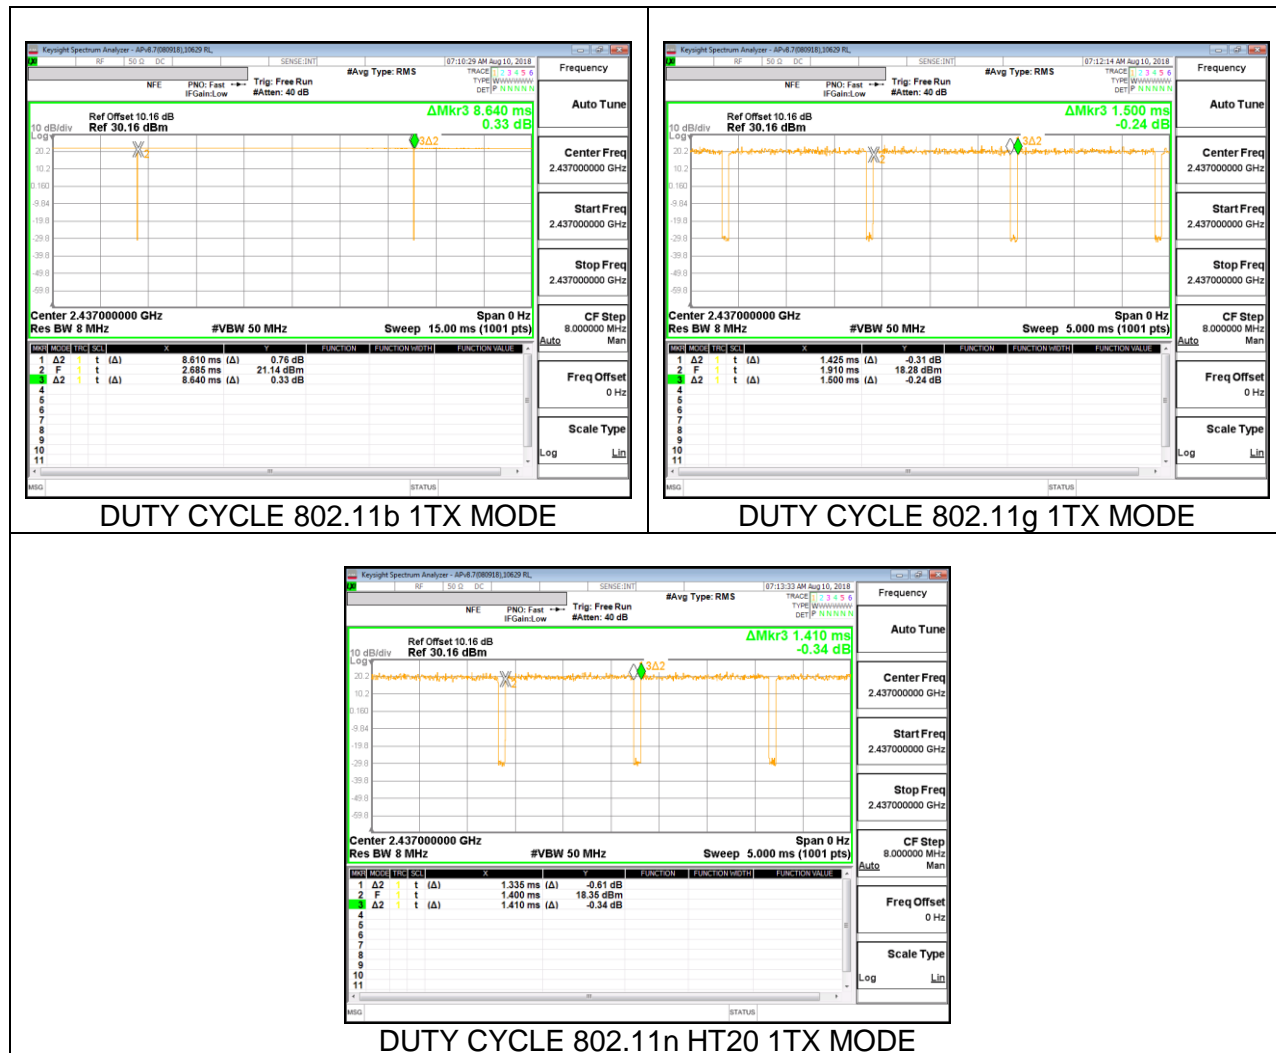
Keysight Spectrum Analyzer - APv8.7(080918),10629 RL
RF | 50 Ω | DC | SENSE:INT | 07:10:29 AM Aug 10, 2018
#Avg Type: RMS
TRACE 1 2 3 4 5 6
TYPE WWWWWW
DET P N N N N N
NFE | PNO: Fast | IFGain:Low | Trig: Free Run | #Atten: 40 dB
Frequency
Auto Tune
Ref Offset 10.16 dB
10 dB/div Ref 30.16 dBm
ΔMkr3 8.640 ms
0.33 dB
Log
20.2
10.2
0.160
-9.84
-19.8
-29.8
-39.8
-49.8
-59.8
3Δ2
X2
Center 2.437000000 GHz
Res BW 8 MHz
#VBW 50 MHz
Span 0 Hz
Sweep 15.00 ms (1001 pts)
Center Freq
2.437000000 GHz
Start Freq
2.437000000 GHz
Stop Freq
2.437000000 GHz
CF Step
8.000000 MHz
Auto Man

| MKR | MODE | TRC | SCL | X | | Y | FUNCTION | FUNCTION WIDTH | FUNCTION VALUE |
|---|---|---|---|---|---|---|---|---|---|
| 1 | Δ2 | 1 | t (Δ) | 8.610 ms | (Δ) | 0.76 dB | | | |
| 2 | F | 1 | t | 2.685 ms | | 21.14 dBm | | | |
| 3 | Δ2 | 1 | t (Δ) | 8.640 ms | (Δ) | 0.33 dB | | | |
| 4 | | | | | | | | | |
| 5 | | | | | | | | | |
| 6 | | | | | | | | | |
| 7 | | | | | | | | | |
| 8 | | | | | | | | | |
| 9 | | | | | | | | | |
| 10 | | | | | | | | | |
| 11 | | | | | | | | | |

Freq Offset
0 Hz
Scale Type
Log Lin
MSG | STATUS
DUTY CYCLE 802.11b 1TX MODE

Keysight Spectrum Analyzer - APv8.7(080918),10629 RL
RF | 50 Ω | DC | SENSE:INT | 07:12:14 AM Aug 10, 2018
#Avg Type: RMS
TRACE 1 2 3 4 5 6
TYPE WWWWWW
DET P N N N N N
NFE | PNO: Fast | IFGain:Low | Trig: Free Run | #Atten: 40 dB
Frequency
Auto Tune
Ref Offset 10.16 dB
10 dB/div Ref 30.16 dBm
ΔMkr3 1.500 ms
-0.24 dB
Log
20.2
10.2
0.160
-9.84
-19.8
-29.8
-39.8
-49.8
-59.8
3Δ2
X2
Center 2.437000000 GHz
Res BW 8 MHz
#VBW 50 MHz
Span 0 Hz
Sweep 5.000 ms (1001 pts)
Center Freq
2.437000000 GHz
Start Freq
2.437000000 GHz
Stop Freq
2.437000000 GHz
CF Step
8.000000 MHz
Auto Man

| MKR | MODE | TRC | SCL | X | | Y | FUNCTION | FUNCTION WIDTH | FUNCTION VALUE |
|---|---|---|---|---|---|---|---|---|---|
| 1 | Δ2 | 1 | t (Δ) | 1.425 ms | (Δ) | -0.31 dB | | | |
| 2 | F | 1 | t | 1.910 ms | | 18.28 dBm | | | |
| 3 | Δ2 | 1 | t (Δ) | 1.500 ms | (Δ) | -0.24 dB | | | |
| 4 | | | | | | | | | |
| 5 | | | | | | | | | |
| 6 | | | | | | | | | |
| 7 | | | | | | | | | |
| 8 | | | | | | | | | |
| 9 | | | | | | | | | |
| 10 | | | | | | | | | |
| 11 | | | | | | | | | |

Freq Offset
0 Hz
Scale Type
Log Lin
MSG | STATUS
DUTY CYCLE 802.11g 1TX MODE

Keysight Spectrum Analyzer - APv8.7(080918),10629 RL
RF | 50 Ω | DC | SENSE:INT | 07:13:33 AM Aug 10, 2018
#Avg Type: RMS
TRACE 1 2 3 4 5 6
TYPE WWWWWW
DET P N N N N N
NFE | PNO: Fast | IFGain:Low | Trig: Free Run | #Atten: 40 dB
Frequency
Auto Tune
Ref Offset 10.16 dB
10 dB/div Ref 30.16 dBm
ΔMkr3 1.410 ms
-0.34 dB
Log
20.2
10.2
0.160
-9.84
-19.8
-29.8
-39.8
-49.8
-59.8
3Δ2
X2
Center 2.437000000 GHz
Res BW 8 MHz
#VBW 50 MHz
Span 0 Hz
Sweep 5.000 ms (1001 pts)
Center Freq
2.437000000 GHz
Start Freq
2.437000000 GHz
Stop Freq
2.437000000 GHz
CF Step
8.000000 MHz
Auto Man

| MKR | MODE | TRC | SCL | X | | Y | FUNCTION | FUNCTION WIDTH | FUNCTION VALUE |
|---|---|---|---|---|---|---|---|---|---|
| 1 | Δ2 | 1 | t (Δ) | 1.335 ms | (Δ) | -0.61 dB | | | |
| 2 | F | 1 | t | 1.400 ms | | 18.35 dBm | | | |
| 3 | Δ2 | 1 | t (Δ) | 1.410 ms | (Δ) | -0.34 dB | | | |
| 4 | | | | | | | | | |
| 5 | | | | | | | | | |
| 6 | | | | | | | | | |
| 7 | | | | | | | | | |
| 8 | | | | | | | | | |
| 9 | | | | | | | | | |
| 10 | | | | | | | | | |
| 11 | | | | | | | | | |

Freq Offset
0 Hz
Scale Type
Log Lin
MSG | STATUS
DUTY CYCLE 802.11n HT20 1TX MODE